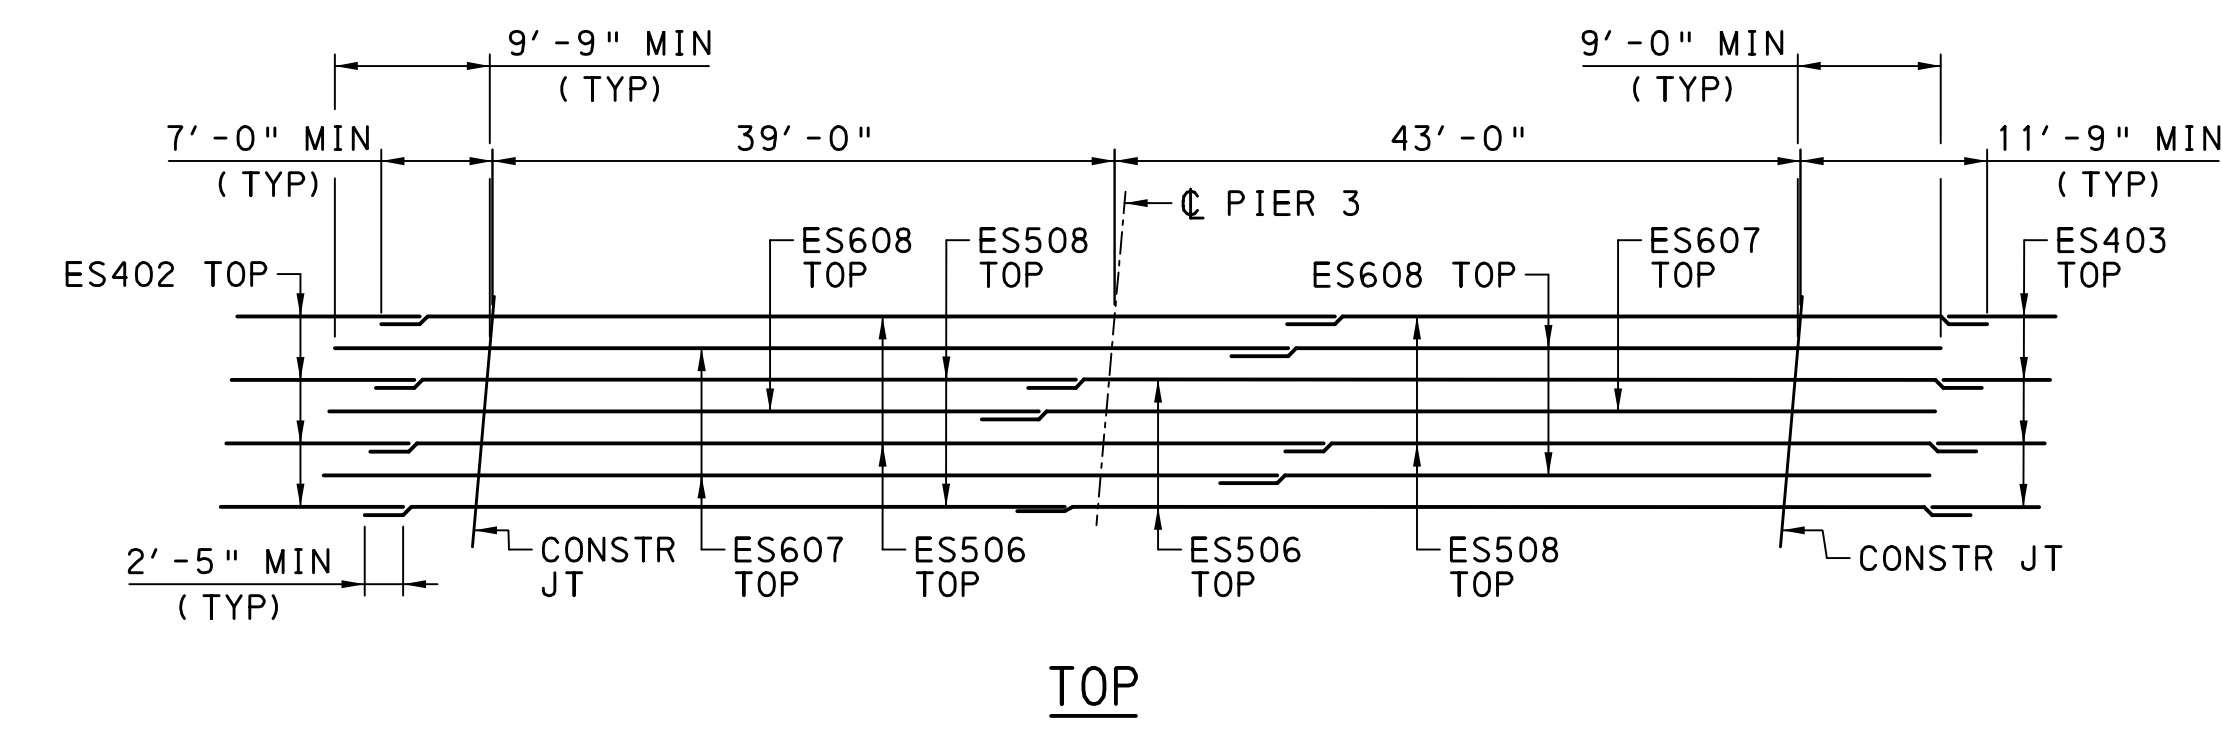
9'-9" MIN
(TYP)

9'-0" MIN
(TYP)

7'-0" MIN
(TYP)

39'-0"

43'-0"

11'-9" MIN
(TYP)

℄ PIER 3

ES402 TOP

ES608
TOP

ES508
TOP

ES608 TOP

ES607
TOP

ES403
TOP

2'-5" MIN
(TYP)

CONSTR
JT

ES607
TOP

ES506
TOP

ES506
TOP

ES508
TOP

CONSTR JT

TOP